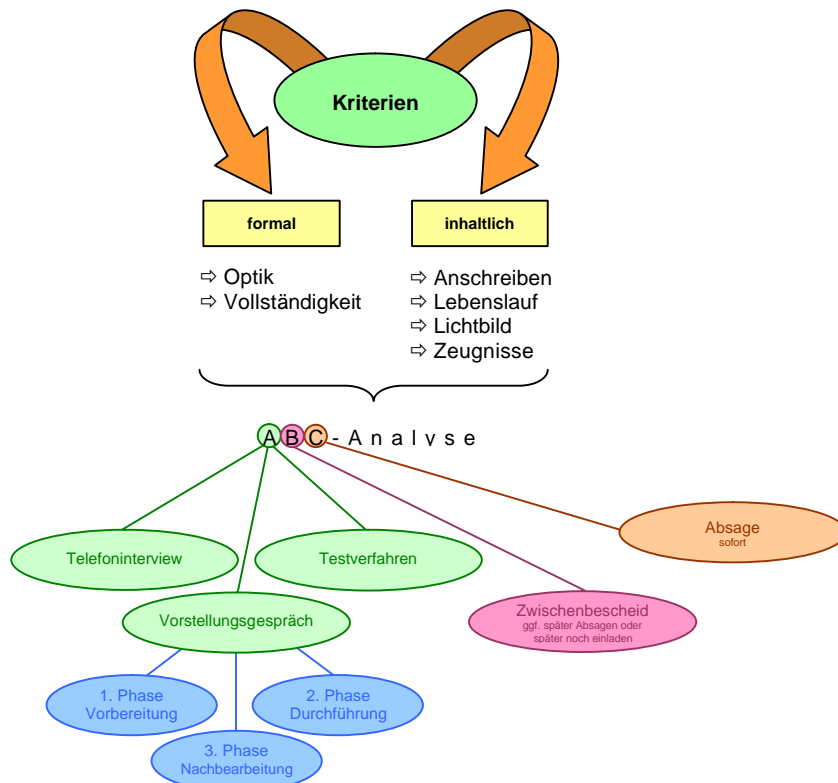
Kriterien

formal

inhaltlich

⇨ Optik
⇨ Vollständigkeit

⇨ Anschreiben
⇨ Lebenslauf
⇨ Lichtbild
⇨ Zeugnisse

ABC - A n a l y s e

Telefoninterview

Testverfahren

Vorstellungsgespräch

Zwischenbescheid
ggf. später Absagen oder später noch einladen

Absage
sofort

1. Phase
Vorbereitung

2. Phase
Durchführung

3. Phase
Nachbearbeitung